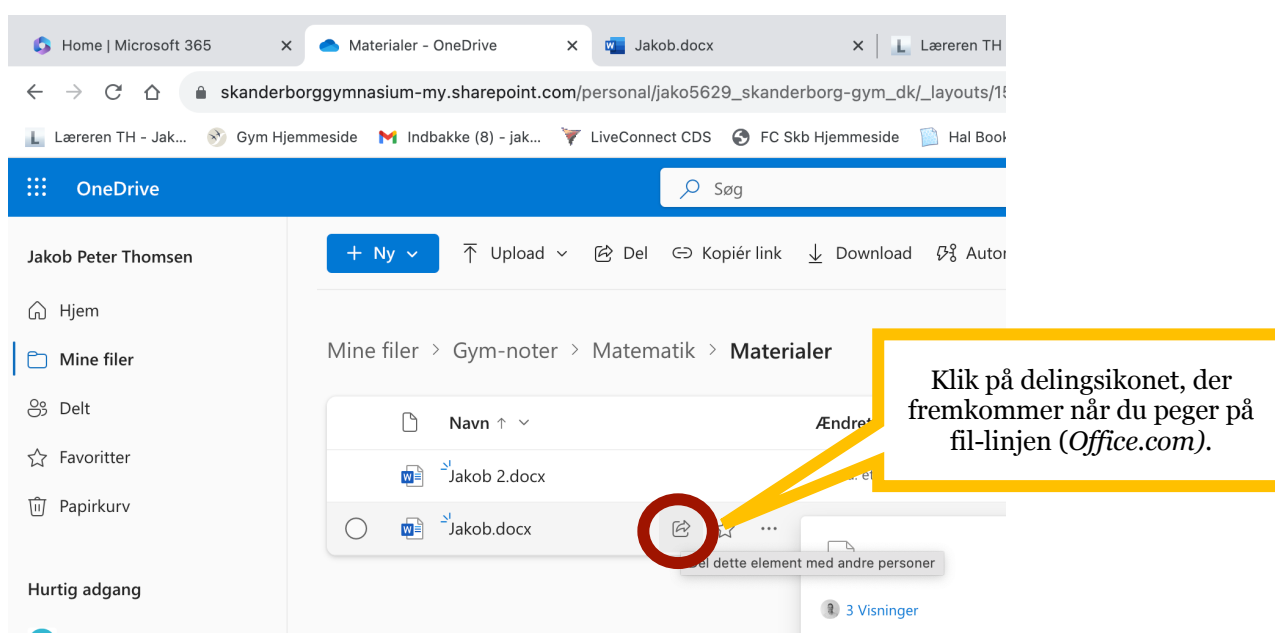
Home | Microsoft 365
Materialer - OneDrive
Jakob.docx
Læreren TH

skanderborggymnasium-my.sharepoint.com/personal/jako5629_skanderborg-gym_dk/_layouts/1

Læreren TH - Jak... Gym Hjemmeside Indbakke (8) - jak... LiveConnect CDS FC Skb Hjemmeside Hal Book

OneDrive
Søg

Jakob Peter Thomsen
Hjem
Mine filer
Delt
Favoritter
Papirkurv
Hurtig adgang

+ Ny
Upload
Del
Kopiér link
Download
Autor

Mine filer > Gym-noter > Matematik > Materialer

Navn ↑
Ændret
Jakob 2.docx
Jakob.docx
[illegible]el dette element med andre personer
3 Visninger

Klik på delingsikonet, der fremkommer når du peger på fil-linjen (*Office.com)*.